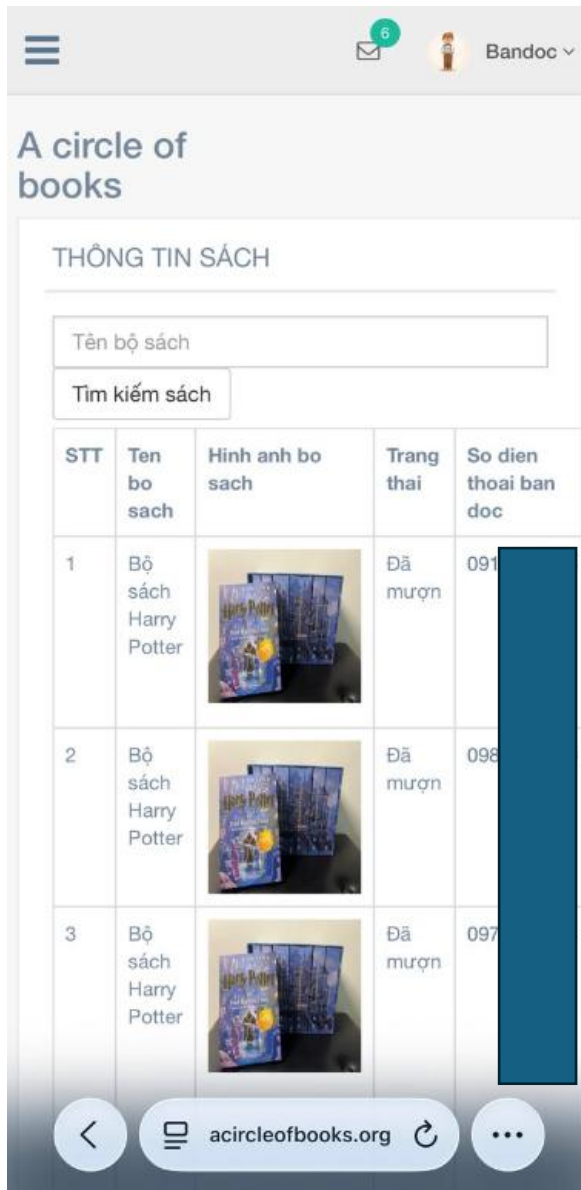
6

Bandoc

A circle of books

THÔNG TIN SÁCH

Tên bộ sách

Tìm kiếm sách

| STT | Ten bo sach | Hinh anh bo sach | Trang thai | So dien thoai ban doc |
|---|---|---|---|---|
| 1 | Bộ sách Harry Potter | Harry Potter | Đã mượn | 091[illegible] |
| 2 | Bộ sách Harry Potter | Harry Potter | Đã mượn | 098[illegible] |
| 3 | Bộ sách Harry Potter | Harry Potter | Đã mượn | 097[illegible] |

acircleofbooks.org